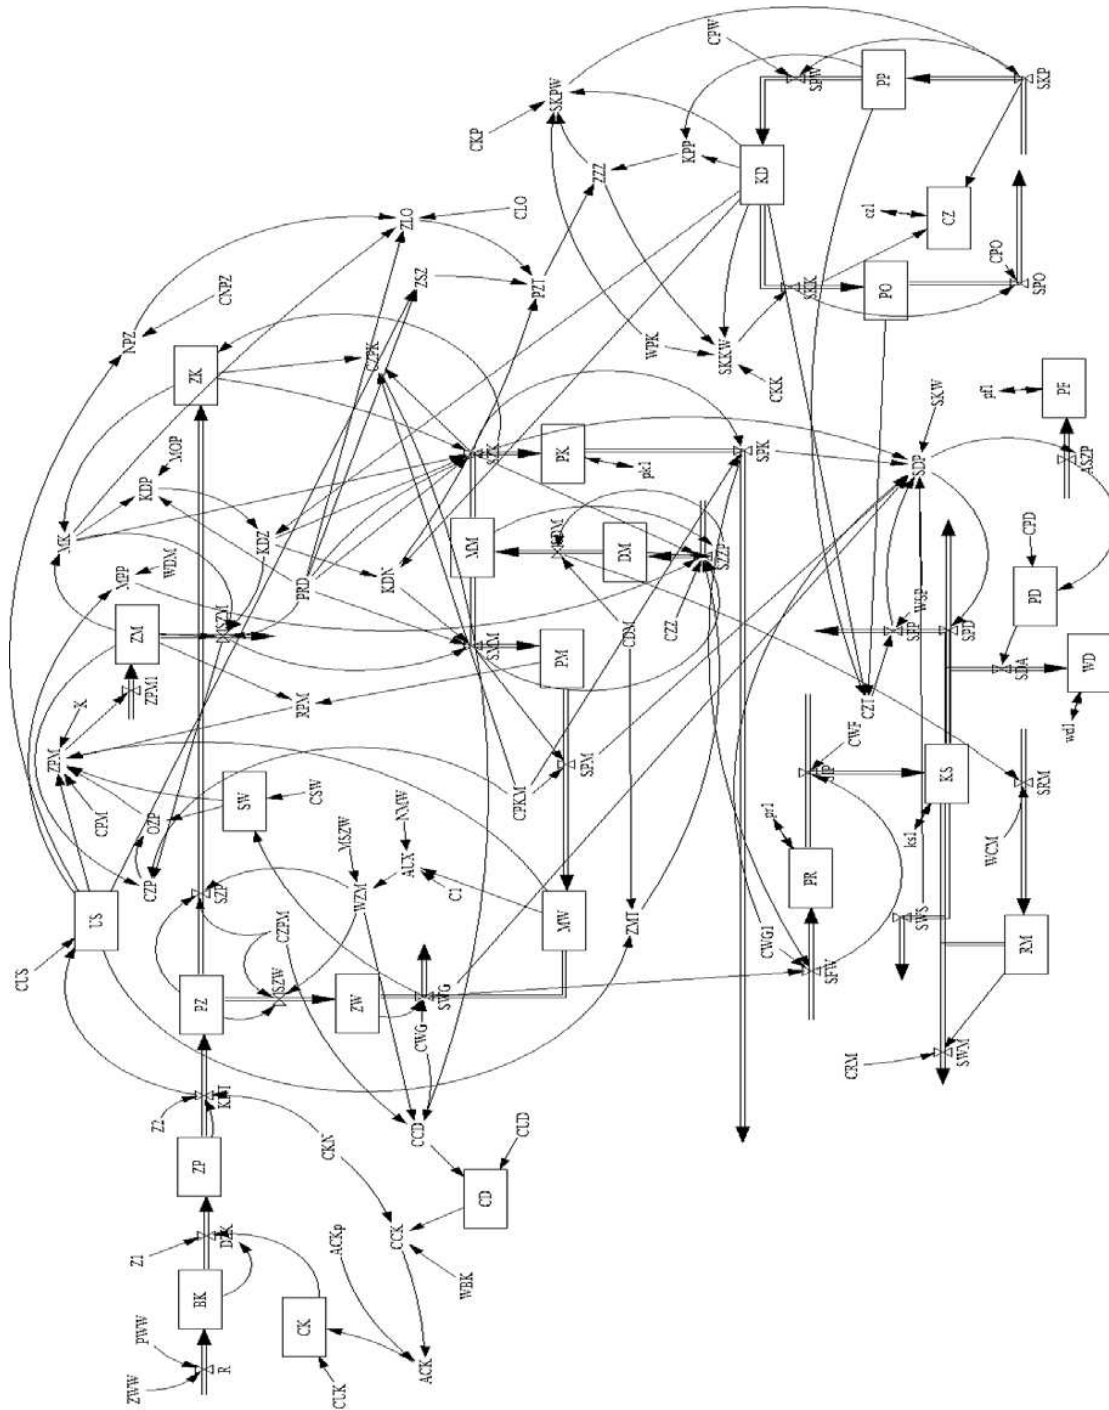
ZWW
PWW
R
BK
Z1
DBK
ZP
Z2
KWI
PZ
US
CUS
CK
CCK
ACK
ACKp
CUK
WBK
CKN
CD
CUD
CCD
CWG
ZW
SWG
SZW
SZP
CZPM
WZM
MSZW
AUX
NMW
C1
MW
SW
CSW
OZP
CZP
CPM
ZPM
X
ZPM1
ZM
MPP
WDM
MK
KDP
MOP
NPZ
CNPZ
ZK
ZLO
CLO
ZSZ
PZI
CZPK
KDZ
PRD
KDN
SZM
SZK
MM
WDM
DM
PM
CDM
PK
pk1
SPK
SZZ
CZZ
SPM
CPKM
RPM
ZMT
CWG1
SFW
PR
pr1
SIP
CWF
KS
ks1
SWS
RM
SWM
CRM
WCM
SRM
CZT
SFP
WSP
SPD
SDP
SDA
WD
wd1
PD
CPD
PF
pf1
ASZP
SKW
CKK
SKKW
WPK
PO
CPO
SPO
SZK
CZ
cz1
KD
KPP
ZZZ
CKP
SKPW
CPW
SPW
PP
SKP